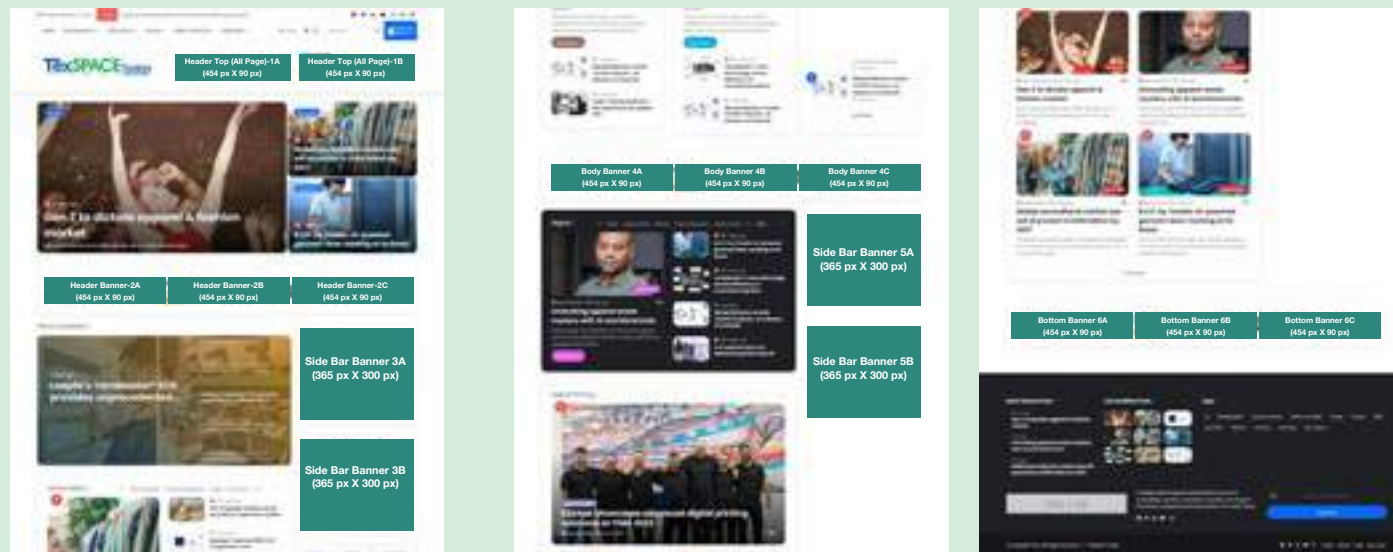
TexSPACE Today

Header Top (All Page)-1A
(454 px X 90 px)

Header Top (All Page)-1B
(454 px X 90 px)

Gen Z to dictate apparel & fashion market

Header Banner-2A
(454 px X 90 px)

Header Banner-2B
(454 px X 90 px)

Header Banner-2C
(454 px X 90 px)

Side Bar Banner 3A
(365 px X 300 px)

Side Bar Banner 3B
(365 px X 300 px)

Body Banner 4A
(454 px X 90 px)

Body Banner 4B
(454 px X 90 px)

Body Banner 4C
(454 px X 90 px)

Side Bar Banner 5A
(365 px X 300 px)

Side Bar Banner 5B
(365 px X 300 px)

Bottom Banner 6A
(454 px X 90 px)

Bottom Banner 6B
(454 px X 90 px)

Bottom Banner 6C
(454 px X 90 px)